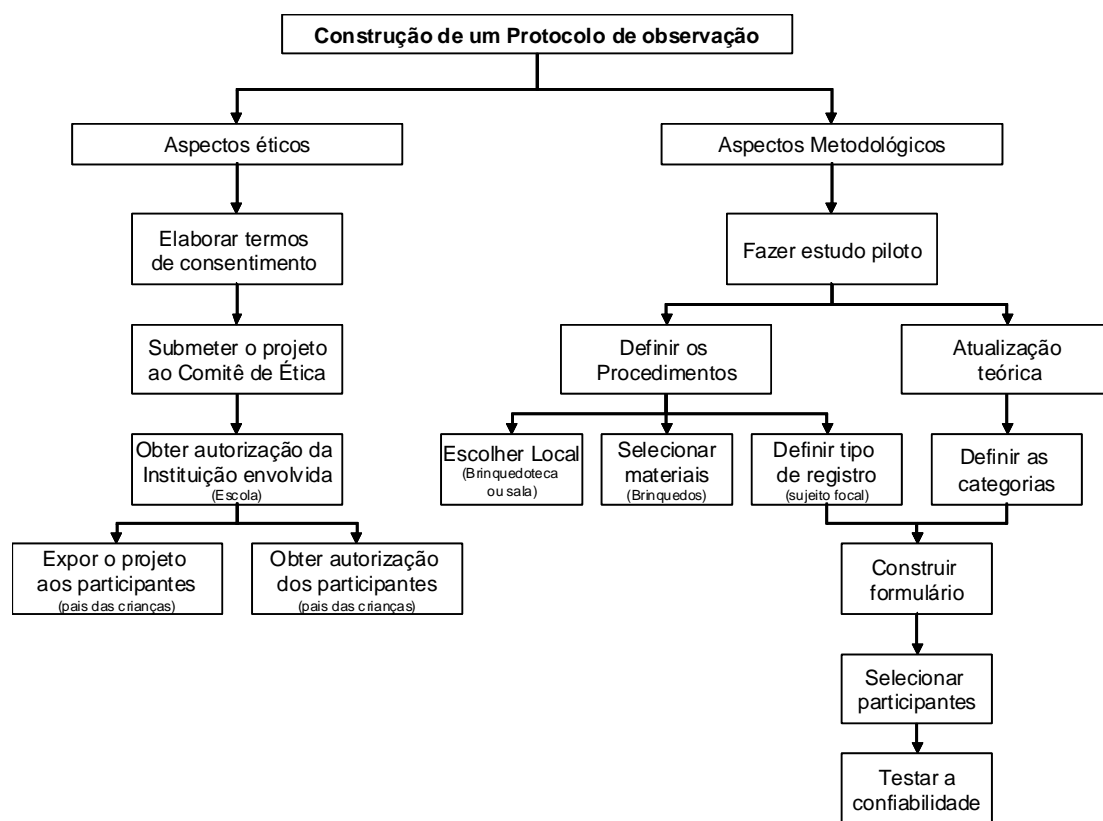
Construção de um Protocolo de observação

Aspectos éticos

Elaborar termos de consentimento

Submeter o projeto ao Comitê de Ética

Obter autorização da Instituição envolvida (Escola)

Expor o projeto aos participantes (pais das crianças)

Obter autorização dos participantes (pais das crianças)

Aspectos Metodológicos

Fazer estudo piloto

Definir os Procedimentos

Escolher Local (Brinquedoteca ou sala)

Selecionar materiais (Brinquedos)

Definir tipo de registro (sujeito focal)

Atualização teórica

Definir as categorias

Construir formulário

Selecionar participantes

Testar a confiabilidade